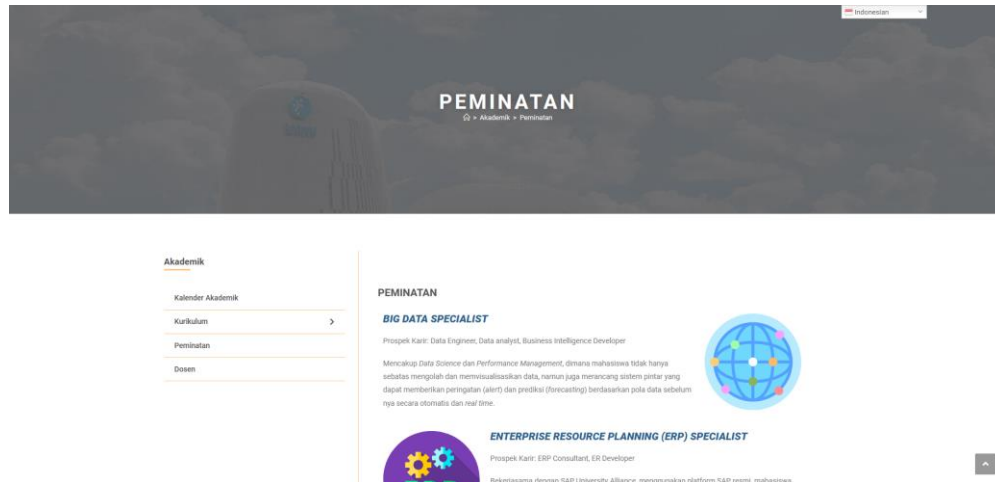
Indonesian

PEMINATAN
> Akademik > Peminatan

Akademik

Kalender Akademik

Kurikulum >

Peminatan

Dosen

PEMINATAN

BIG DATA SPECIALIST

Prospek Karir: Data Engineer, Data analyst, Business Intelligence Developer

Mencakup Data Science dan Performance Management, dimana mahasiswa tidak hanya sebatas mengolah dan memvisualisasikan data, namun juga merancang sistem pintar yang dapat memberikan peringatan (alert) dan prediksi (forecasting) berdasarkan pola data sebelumnya secara otomatis dan real time.

ENTERPRISE RESOURCE PLANNING (ERP) SPECIALIST

Prospek Karir: ERP Consultant, ER Developer

Bekerjasama dengan SAP University Alliance, menggunakan platform SAP resmi, mahasiswa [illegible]